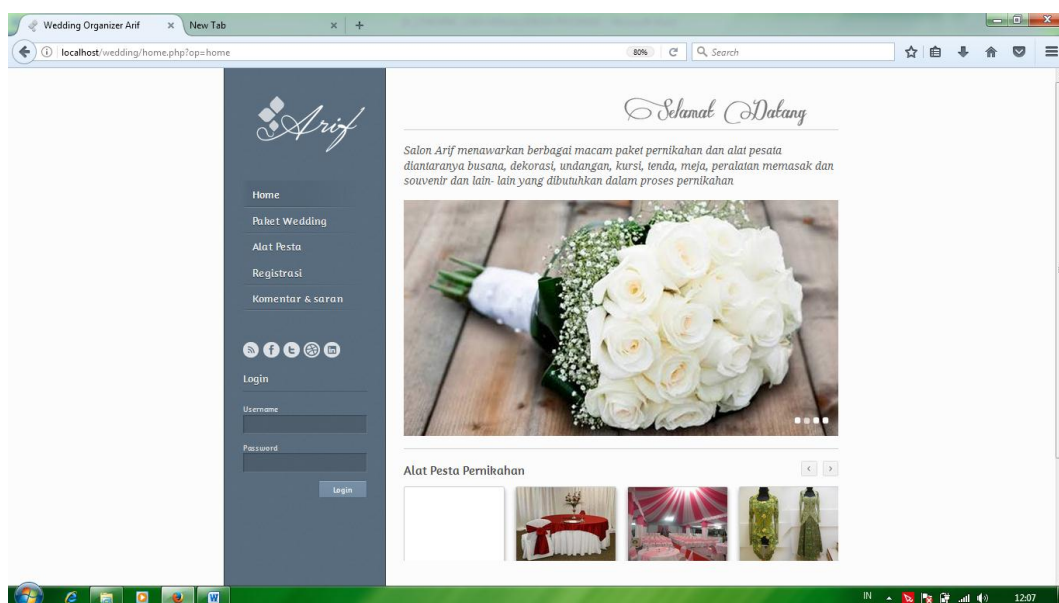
Wedding Organizer Arif ×
New Tab ×
+
localhost/wedding/home.php?op=home
80%
Search

Arif

Home
Paket Wedding
Alat Pesta
Registrasi
Komentar & saran

Login
Username
Password
Login

Selamat Datang

Salon Arif menawarkan berbagai macam paket pernikahan dan alat pesata diantaranya busana, dekorasi, undangan, kursi, tenda, meja, peralatan memasak dan souvenir dan lain- lain yang dibutuhkan dalam proses pernikahan

Alat Pesta Pernikahan

IN
12:07